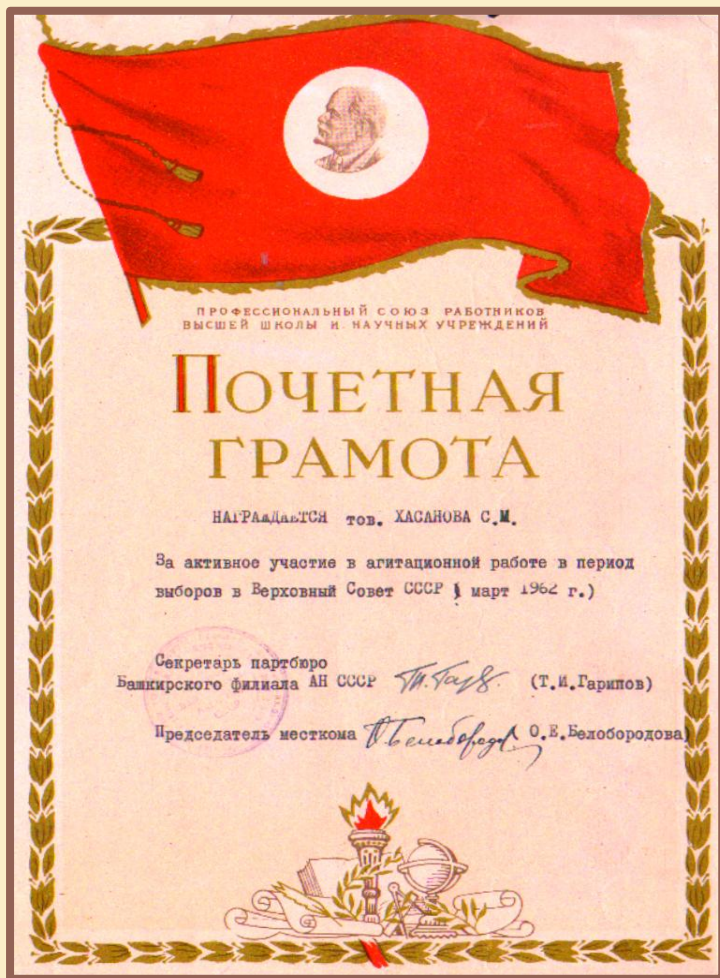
ПРОФЕССИОНАЛЬНЫЙ СОЮЗ РАБОТНИКОВ ВЫСШЕЙ ШКОЛЫ И НАУЧНЫХ УЧРЕЖДЕНИЙ

ПОЧЕТНАЯ ГРАМОТА

Награждается тов. ХАСАНОВА С.М.

За активное участие в агитационной работе в период выборов в Верховный Совет СССР ( март 1962 г.)

Секретарь партбюро Башкирского филиала АН СССР Т.Гар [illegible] (Т.И.Гарипов)

Председатель месткома Белобород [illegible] О.Е.Белобородова)